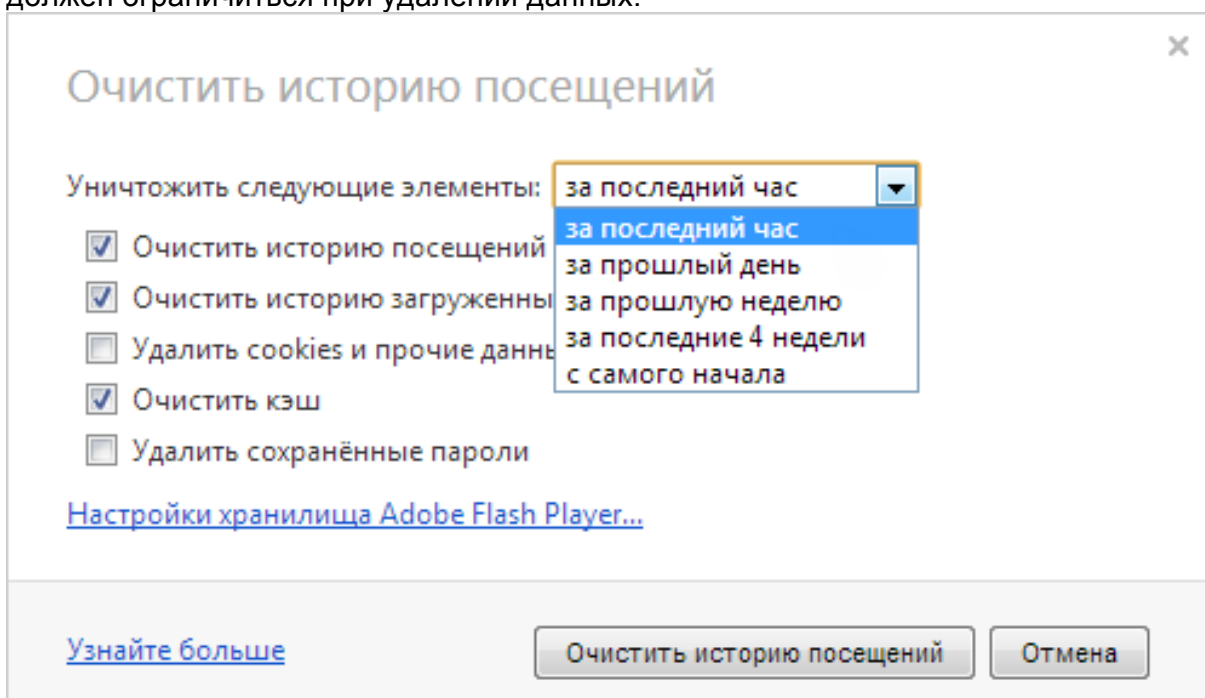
должен ограничиться при удалении данных.

×

Очистить историю посещений

Уничтожить следующие элементы: за последний час

за последний час
за прошлый день
за прошлую неделю
за последние 4 недели
с самого начала

Очистить историю посещений
Очистить историю загруженны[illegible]
Удалить cookies и прочие данны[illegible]
Очистить кэш
Удалить сохранённые пароли

Настройки хранилища Adobe Flash Player...

Узнайте больше

Очистить историю посещений

Отмена